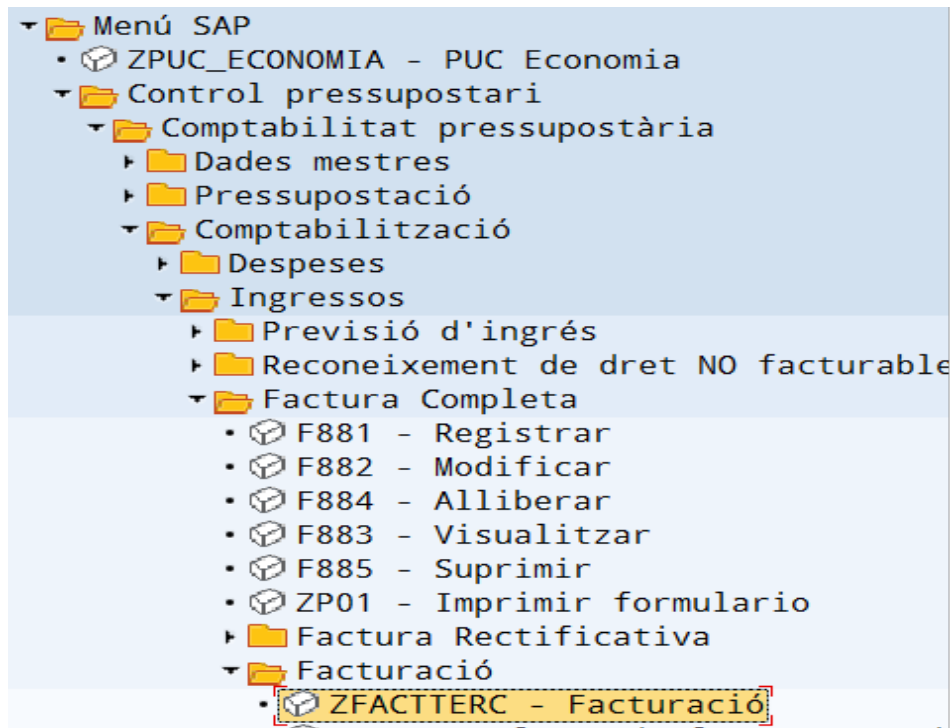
Menú SAP
ZPUC_ECONOMIA - PUC Economia
Control pressupostari
Comptabilitat pressupostària
Dades mestres
Pressupostació
Comptabilització
Despeses
Ingressos
Previsió d'ingrés
Reconeixement de dret NO facturable
Factura Completa
F881 - Registrar
F882 - Modificar
F884 - Alliberar
F883 - Visualitzar
F885 - Suprimir
ZP01 - Imprimir formulario
Factura Rectificativa
Facturació
ZFACTTERC - Facturació